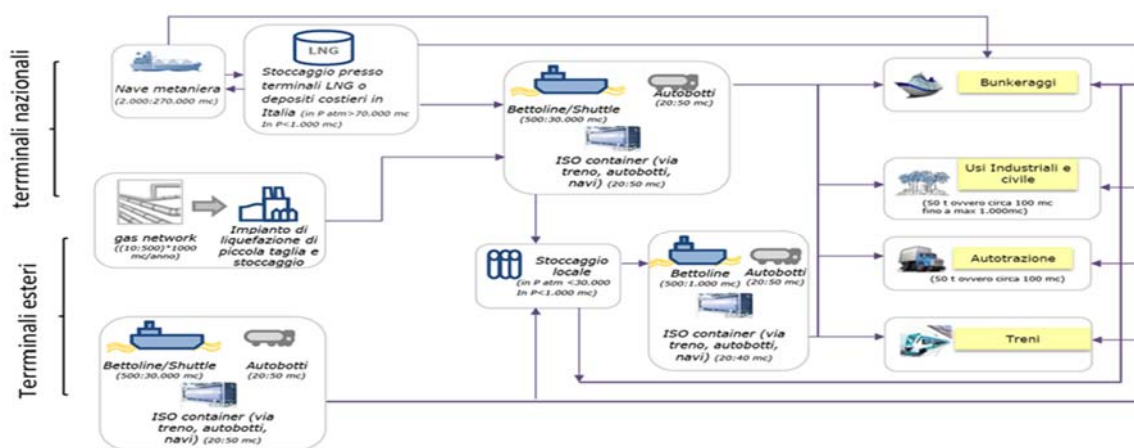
terminali nazionali

Terminali esteri

Nave metaniera (2.000:270.000 mc)

LNG

Stoccaggio presso terminali LNG o depositi costieri in Italia (in P atm>70.000 mc In P<1.000 mc)

Bettoline/Shuttle (500:30.000 mc)

Autobotti (20:50 mc)

ISO container (via treno, autobotti, navi) (20:50 mc)

Bunkeraggi

gas network ((10:500)*1000 mc/anno)

Impianto di liquefazione di piccola taglia e stoccaggio

Usi Industriali e civile

(50 t ovvero circa 100 mc fino a max 1.000mc)

Stoccaggio locale (in P atm <30.000 In P<1.000 mc)

Bettoline (500:1.000 mc)

Autobotti (20:50 mc)

ISO container (via treno, autobotti, navi) (20:40 mc)

Autotrazione

(50 t ovvero circa 100 mc)

Treni

Bettoline/Shuttle (500:30.000 mc)

Autobotti (20:50 mc)

ISO container (via treno, autobotti, navi) (20:50 mc)